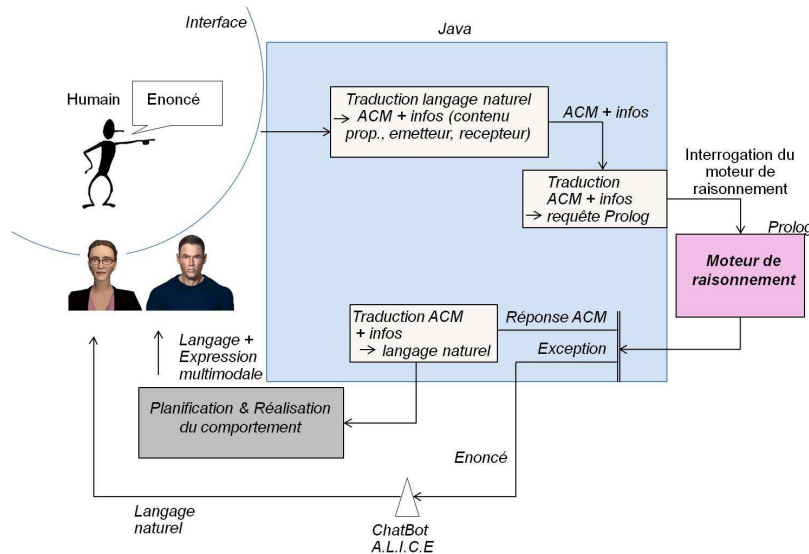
Interface

Java

Humain

Enoncé

Traduction langage naturel → ACM + infos (contenu prop., emetteur, recepteur)

ACM + infos

Interrogation du moteur de raisonnement

Traduction ACM + infos → requête Prolog

Prolog

Moteur de raisonnement

Traduction ACM + infos → langage naturel

Réponse ACM

Exception

Langage + Expression multimodale

Planification & Réalisation du comportement

Enoncé

Langage naturel

ChatBot A.L.I.C.E